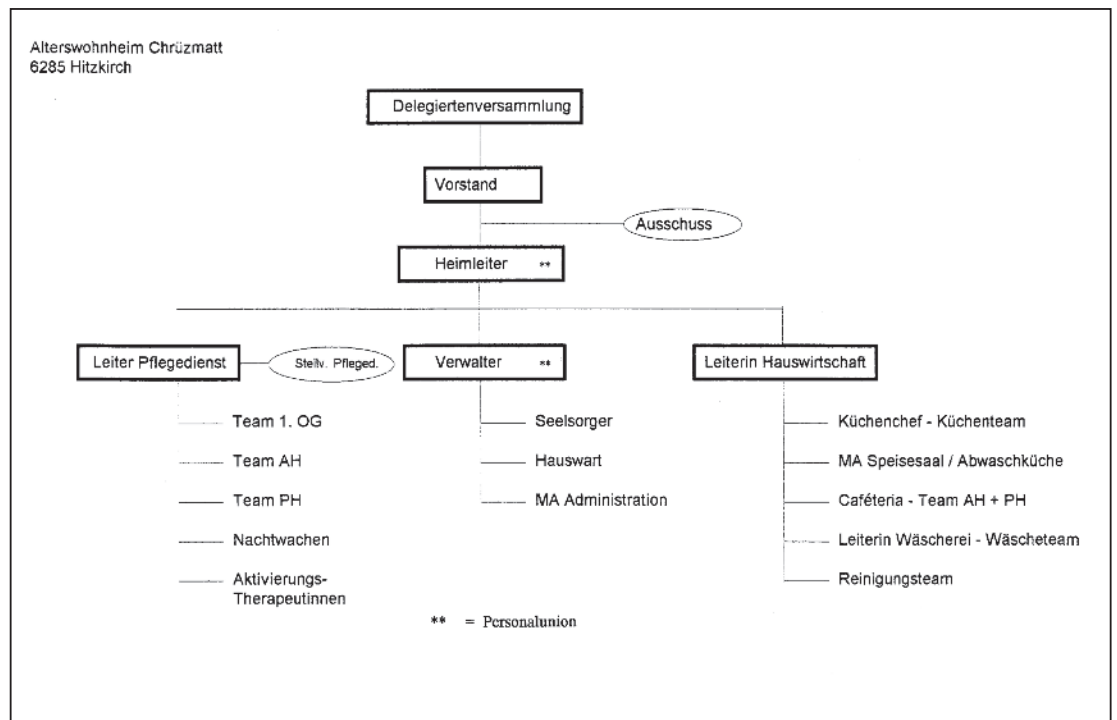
Alterswohnheim Chrüzmatt
6285 Hitzkirch

Delegiertenversammlung

Vorstand

Ausschuss

Heimleiter **

Leiter Pflegedienst

Stellv. Pfleged.

Verwalter **

Leiterin Hauswirtschaft

Team 1. OG

Team AH

Team PH

Nachtwachen

Aktivierungs-Therapeutinnen

Seelsorger

Hauswart

MA Administration

Küchenchef - Küchenteam

MA Speisesaal / Abwaschküche

Caféteria - Team AH + PH

Leiterin Wäscherei - Wäscheteam

Reinigungsteam

** = Personalunion